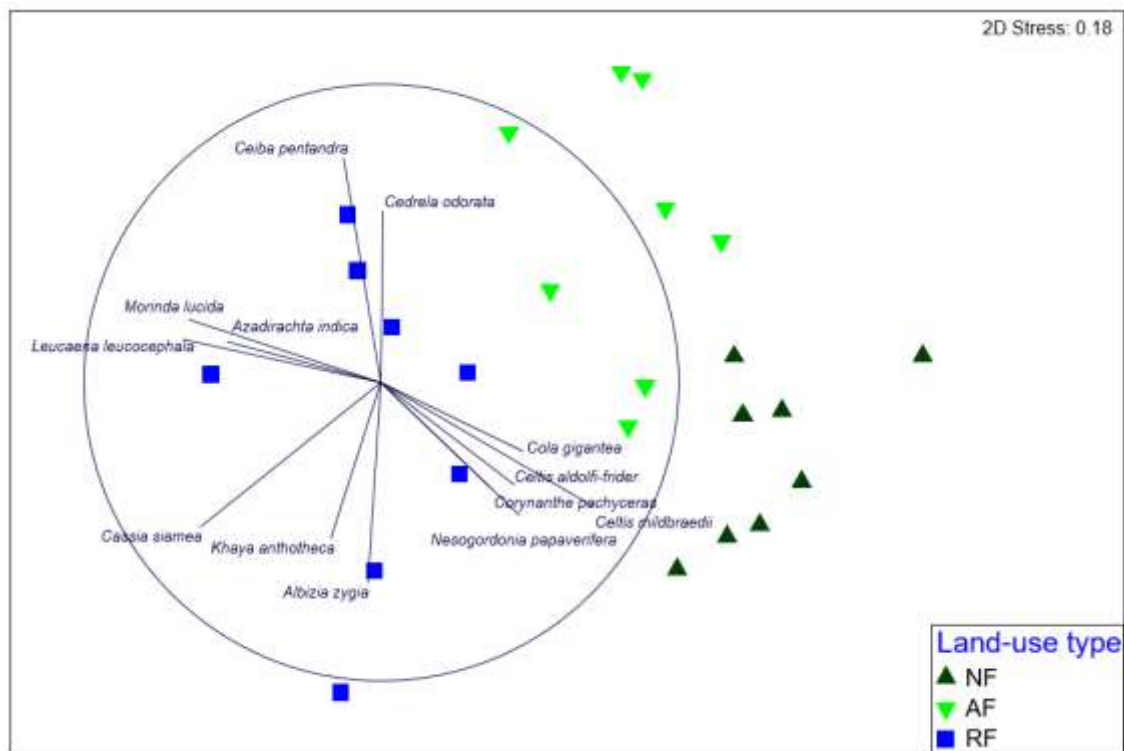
2D Stress: 0.18

Ceiba pentandra
Cedrela odorata
Morinda lucida
Azadirachta indica
Leucaena leucocephala
Cola gigantea
Celtis aldolfi-frider
Corynanthe pachyceras
Celtis mildbraedii
Nesogordonia papaverifera
Cassia siamea
Khaya anthotheca
Albizia zygia

Land-use type
NF
AF
RF